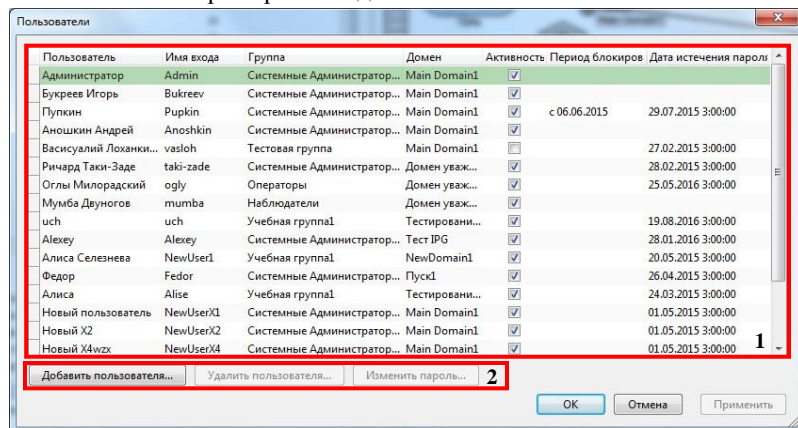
Пользователи

| Пользователь | Имя входа | Группа | Домен | Активность | Период блокиров | Дата истечения пароля |
|---|---|---|---|---|---|---|
| Администратор | Admin | Системные Администратор... | Main Domain1 | ☑ | | |
| Букреев Игорь | Bukreev | Системные Администратор... | Main Domain1 | ☑ | | |
| Пупкин | Pupkin | Системные Администратор... | Main Domain1 | ☑ | с 06.06.2015 | 29.07.2015 3:00:00 |
| Аноshкин Андрей | Anoshkin | Системные Администратор... | Main Domain1 | ☑ | | |
| Васисуалий Лоханки... | vasloh | Тестовая группа | Main Domain1 | ☐ | | 27.02.2015 3:00:00 |
| Ричард Таки-Заде | taki-zade | Системные Администратор... | Домен уваж... | ☑ | | 28.02.2015 3:00:00 |
| Оглы Милорадский | ogly | Операторы | Домен уваж... | ☑ | | 25.05.2016 3:00:00 |
| Мумба Двуногов | mumba | Наблюдатели | Домен уваж... | ☑ | | |
| uch | uch | Учебная группа1 | Тестировани... | ☑ | | 19.08.2016 3:00:00 |
| Alexey | Alexey | Системные Администратор... | Тест IPG | ☑ | | 28.01.2016 3:00:00 |
| Алиса Селезнева | NewUser1 | Учебная группа1 | NewDomain1 | ☑ | | 20.05.2015 3:00:00 |
| Федор | Fedor | Системные Администратор... | Пуск1 | ☑ | | 26.04.2015 3:00:00 |
| Алиса | Alise | Учебная группа1 | Тестировани... | ☑ | | 24.03.2015 3:00:00 |
| Новый пользователь | NewUserX1 | Системные Администратор... | Main Domain1 | ☑ | | 01.05.2015 3:00:00 |
| Новый X2 | NewUserX2 | Системные Администратор... | Main Domain1 | ☑ | | 01.05.2015 3:00:00 |
| Новый X4wzx | NewUserX4 | Системные Администратор... | Main Domain1 | ☑ | | 01.05.2015 3:00:00 |

1

Добавить пользователя... Удалить пользователя... Изменить пароль... 2

OK Отмена Применить